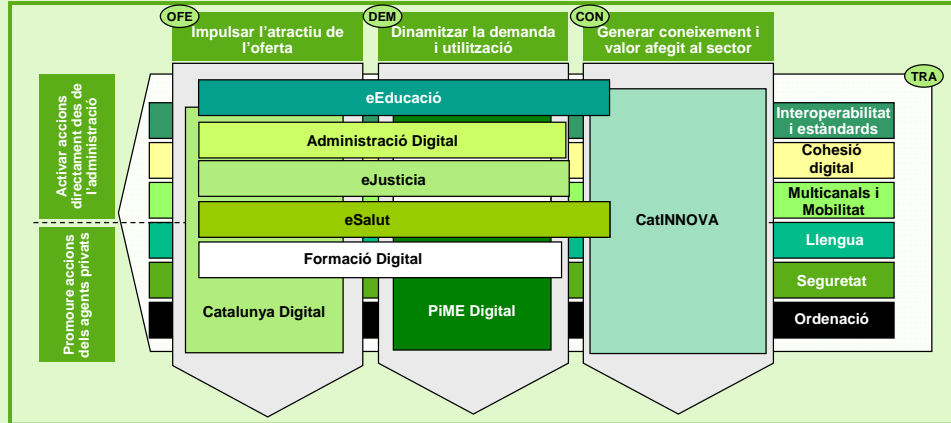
OFE
Impulsar l'atractiu de l'oferta

DEM
Dinamitzar la demanda i utilització

CON
Generar coneixement i valor afegit al sector

TRA

Activar accions directament des de l'administració

Promoure accions dels agents privats

eEducació

Administració Digital

eJusticia

eSalut

Formació Digital

Catalunya Digital

PiME Digital

CatINNOVA

Interoperabilitat i estàndards

Cohesió digital

Multicanals i Mobilitat

Llengua

Seguretat

Ordenació